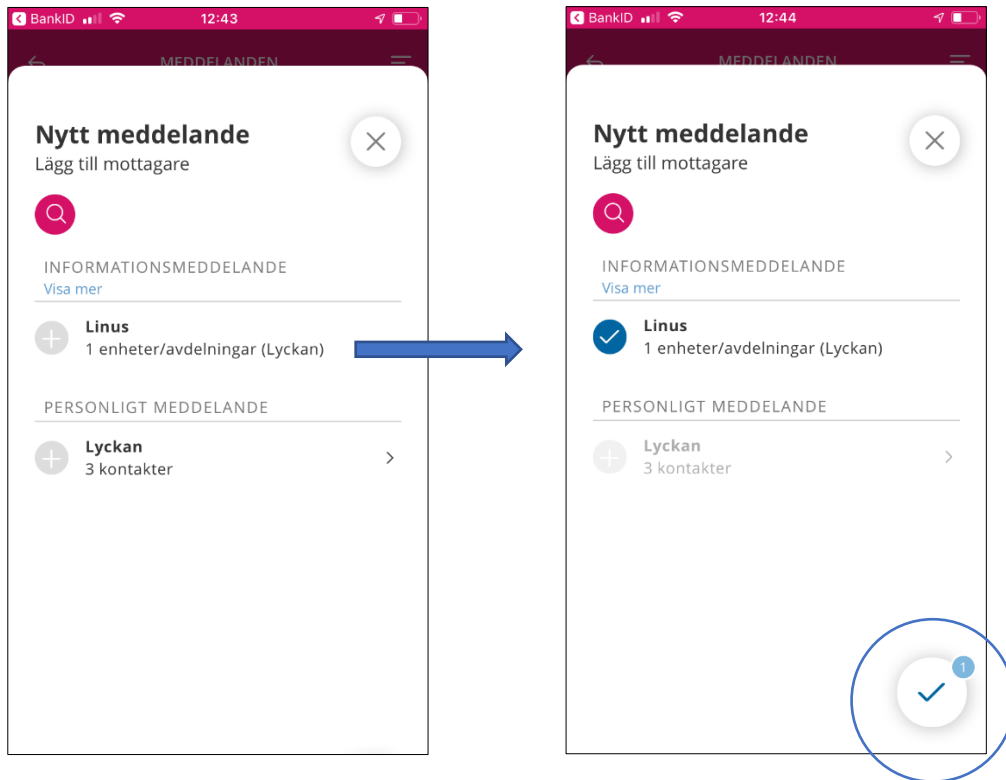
BankID 12:43

MEDDELANDEN

Nytt meddelande
Lägg till mottagare

INFORMATIONSMEDDELANDE
Visa mer

Linus
1 enheter/avdelningar (Lyckan)

PERSONLIGT MEDDELANDE

Lyckan
3 kontakter

BankID 12:44

MEDDELANDEN

Nytt meddelande
Lägg till mottagare

INFORMATIONSMEDDELANDE
Visa mer

Linus
1 enheter/avdelningar (Lyckan)

PERSONLIGT MEDDELANDE

Lyckan
3 kontakter

1